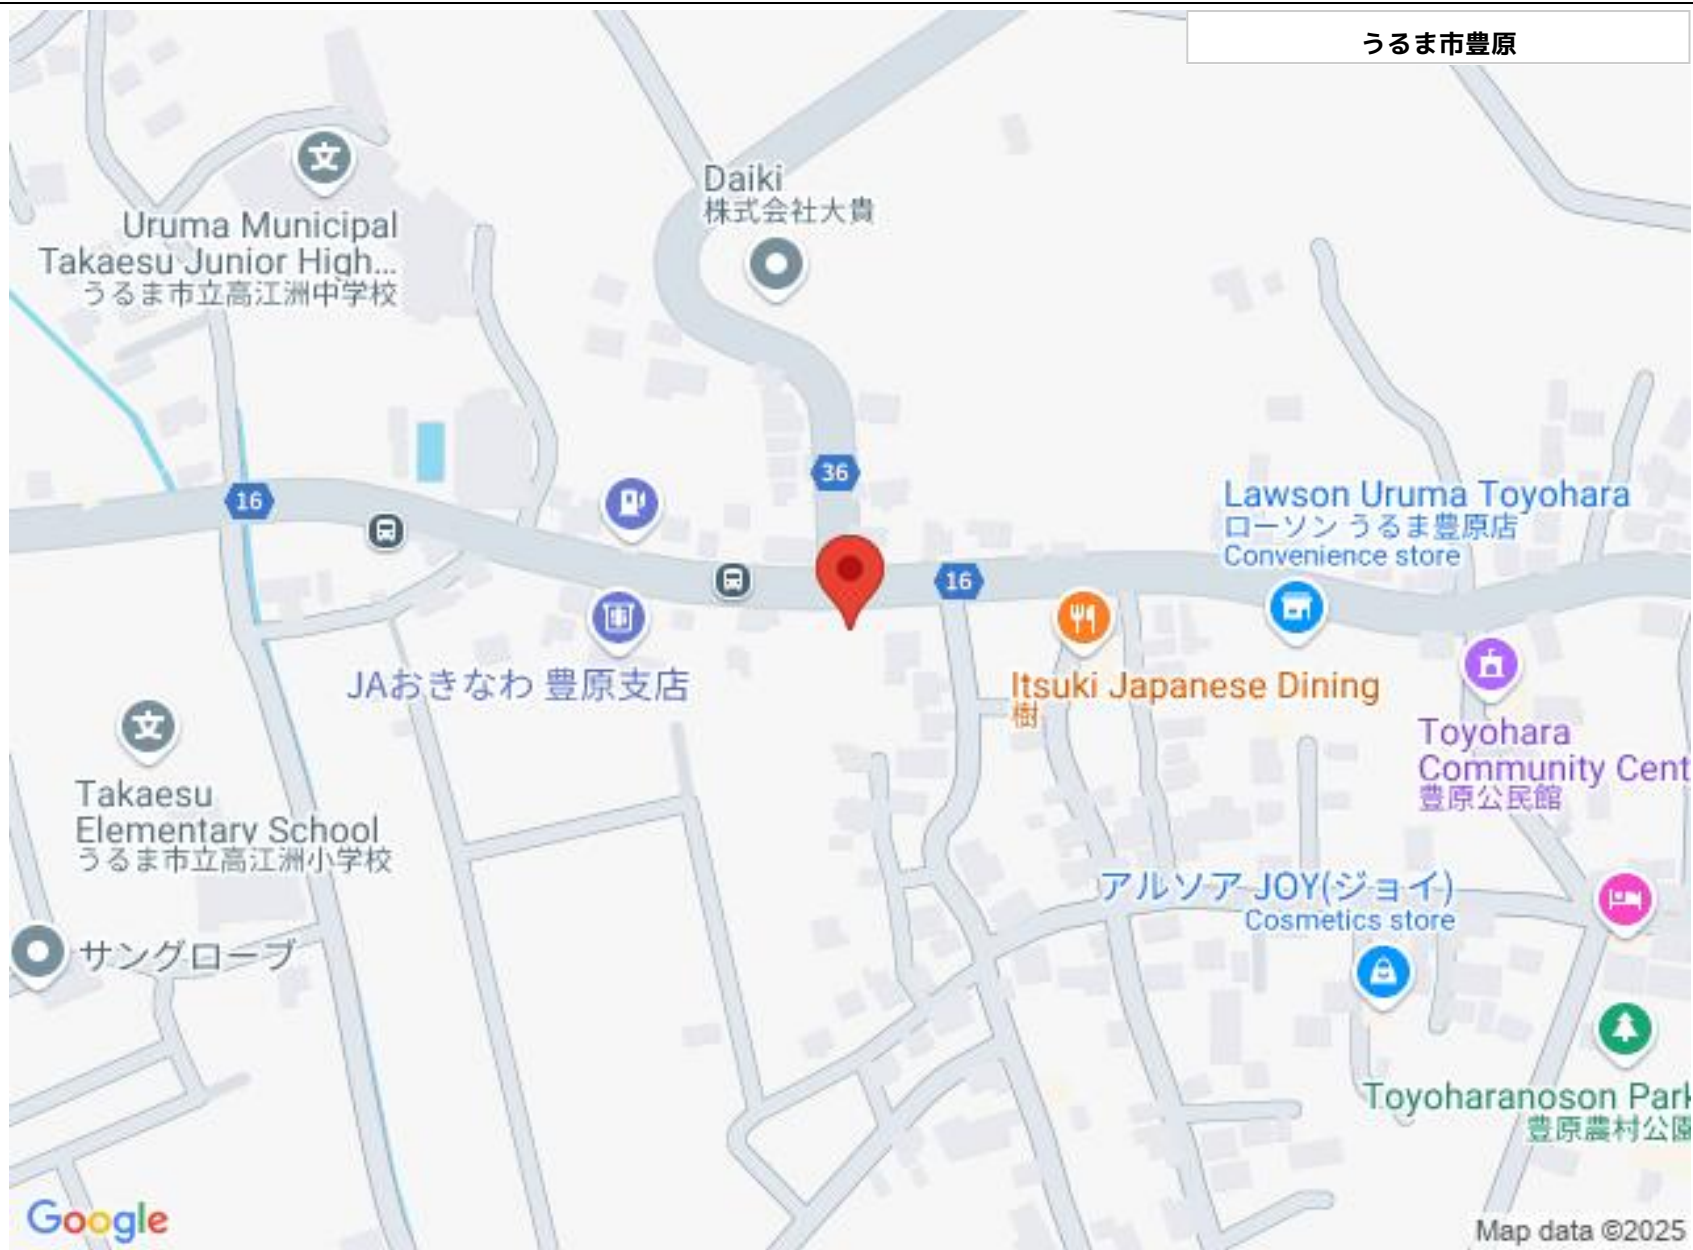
うるま市豊原

Uruma Municipal Takaesu Junior High...
うるま市立高江洲中学校

Daiki
株式会社大貴

36

16

16

Lawson Uruma Toyohara
ローソン うるま豊原店
Convenience store

JAおきなわ 豊原支店

Itsuki Japanese Dining
樹

Toyohara Community Cent
豊原公民館

Takaesu Elementary School
うるま市立高江洲小学校

アルソア JOY(ジョイ)
Cosmetics store

サングローブ

Toyoharanoson Park
豊原農村公園

Google

Map data ©2025